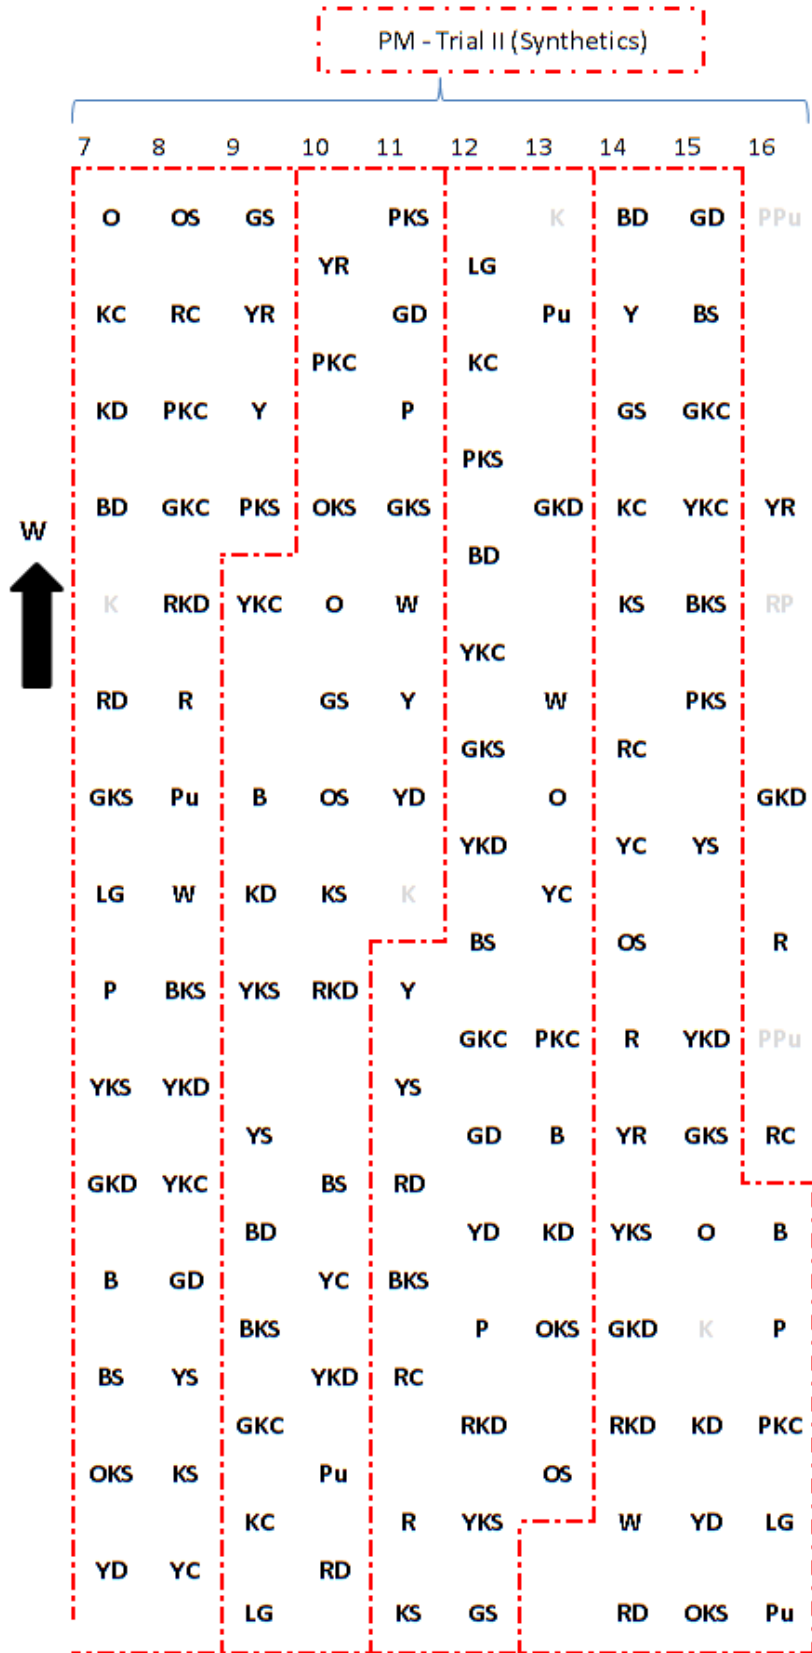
PM - Trial II (Synthetics)

7 8 9 10 11 12 13 14 15 16

O OS GS PKS K BD GD PPu
YR LG
KC RC YR GD Pu Y BS
PKC KC
KD PKC Y P GS GKC
PKS
BD GKC PKS OKS GKS GKD KC YKC YR
W
BD
K RKD YKC O W KS BKS RP
YKC
RD R GS Y W PKS
GKS RC
GKS Pu B OS YD O GKD
YKD YC YS
LG W KD KS K YC
BS OS R
P BKS YKS RKD Y
GKC PKC R YKD PPu
YKS YKD YS
YS GD B YR GKS RC
GKD YKC BS RD
BD YD KD YKS O B
B GD YC BKS
BKS P OKS GKD K P
BS YS YKD RC
GKC RKD RKD KD PKC
OKS KS Pu OS
KC R YKS W YD LG
YD YC RD
LG KS GS RD OKS Pu